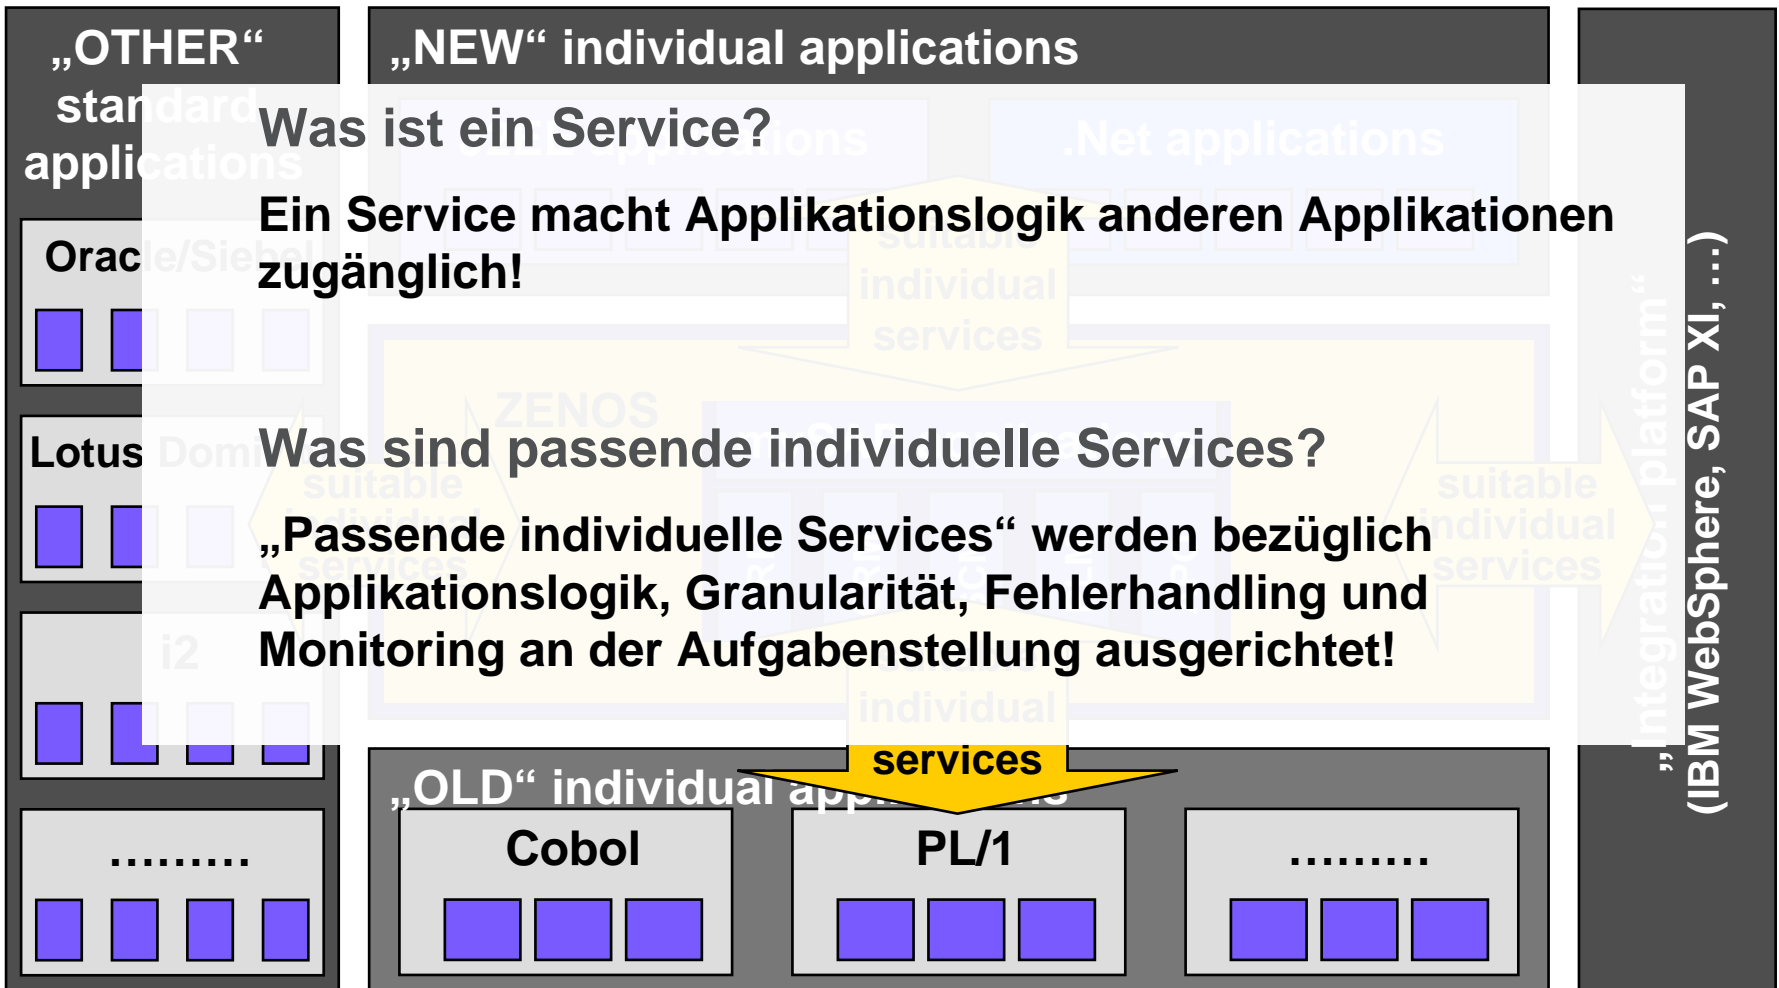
„OTHER“ standard applications

Oracle/Siebel

Lotus Domi

i2

………

„NEW“ individual applications

J2EE applications

.Net applications

Was ist ein Service?

Ein Service macht Applikationslogik anderen Applikationen zugänglich!

suitable individual services

ZENOS

suitable individual services

Was sind passende individuelle Services?

„Passende individuelle Services“ werden bezüglich Applikationslogik, Granularität, Fehlerhandling und Monitoring an der Aufgabenstellung ausgerichtet!

suitable individual services

individual services

„OLD“ individual applications

Cobol

PL/1

………

„Integration platform“ (IBM WebSphere, SAP XI, …)